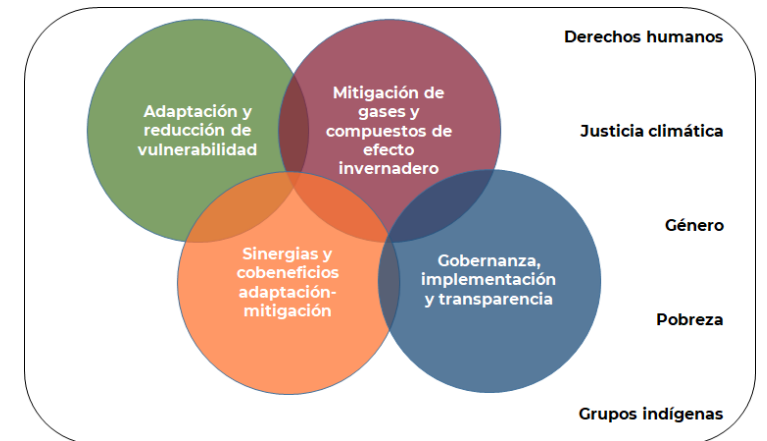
Adaptación y reducción de vulnerabilidad

Mitigación de gases y compuestos de efecto invernadero

Sinergias y cobeneficios adaptación-mitigación

Gobernanza, implementación y transparencia

Derechos humanos

Justicia climática

Género

Pobreza

Grupos indígenas